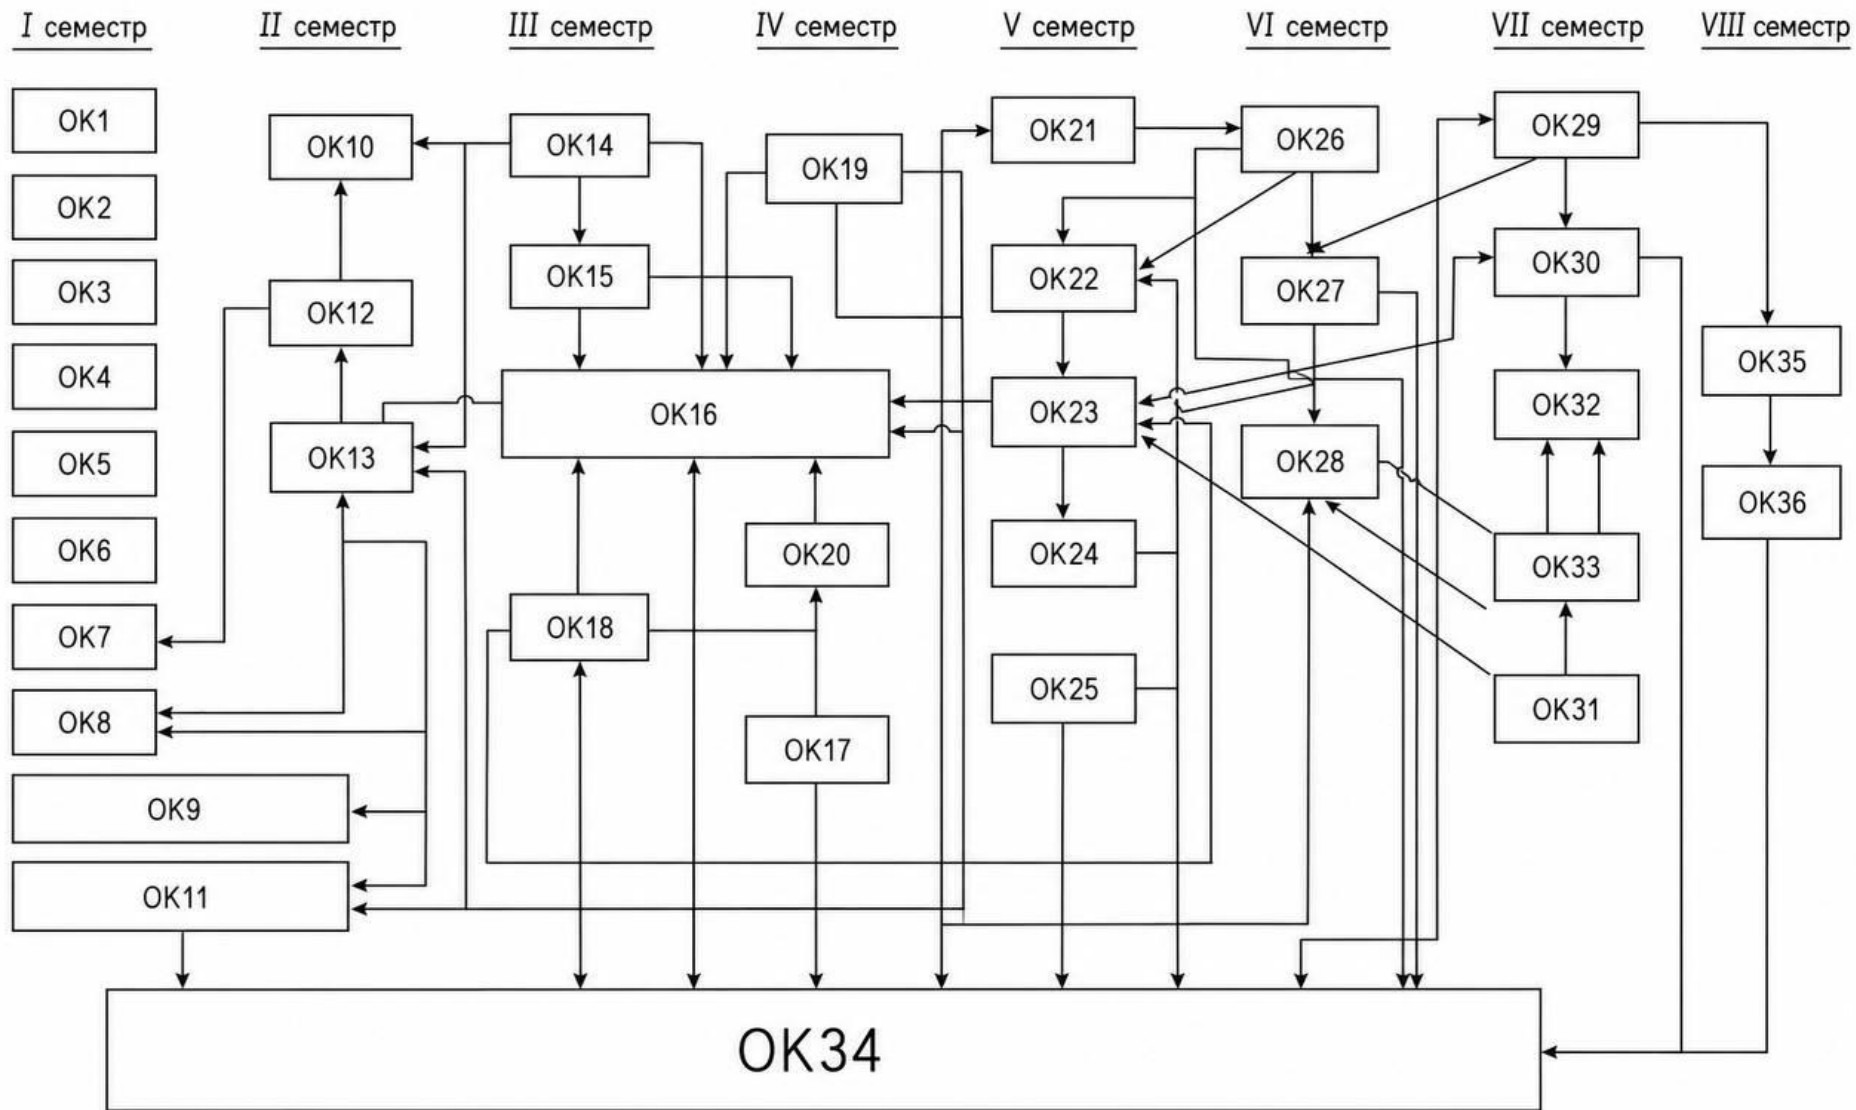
I семестр
II семестр
III семестр
IV семестр
V семестр
VI семестр
VII семестр
VIII семестр

ОК1
ОК2
ОК3
ОК4
ОК5
ОК6
ОК7
ОК8
ОК9
ОК11

ОК10
ОК12
ОК13

ОК14
ОК15
ОК16
ОК18

ОК19
ОК20
ОК17

ОК21
ОК22
ОК23
ОК24
ОК25

ОК26
ОК27
ОК28

ОК29
ОК30
ОК32
ОК33
ОК31

ОК35
ОК36

ОК34